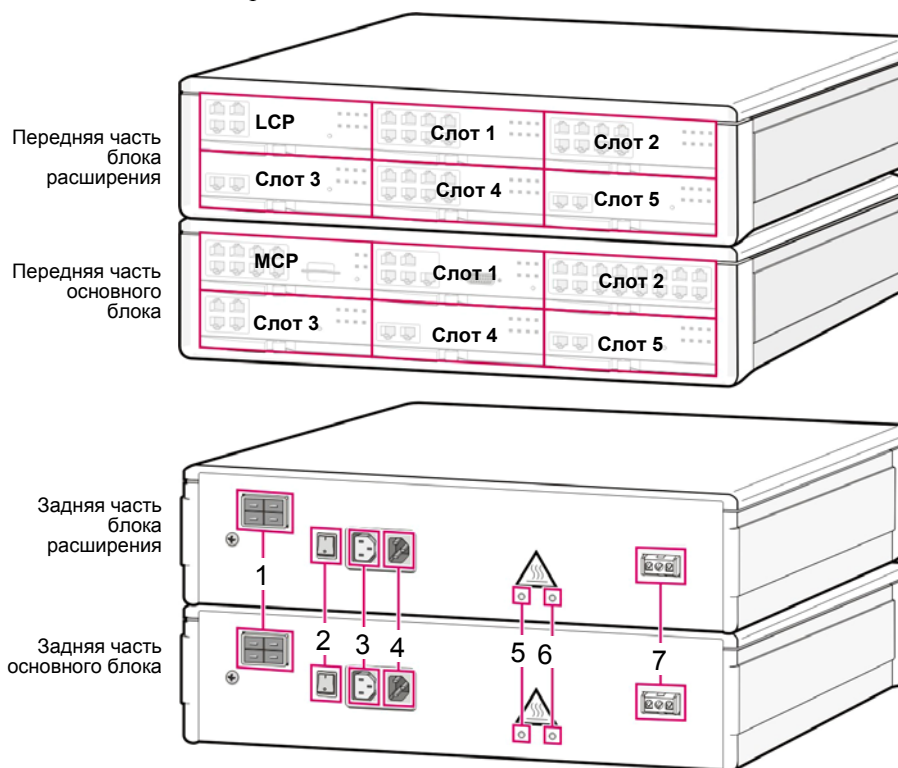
Передняя часть блока расширения

LCP

Слот 1

Слот 2

Слот 3

Слот 4

Слот 5

Передняя часть основного блока

MCP

Слот 1

Слот 2

Слот 3

Слот 4

Слот 5

Задняя часть блока расширения

Задняя часть основного блока

1

2

3

4

5

6

7